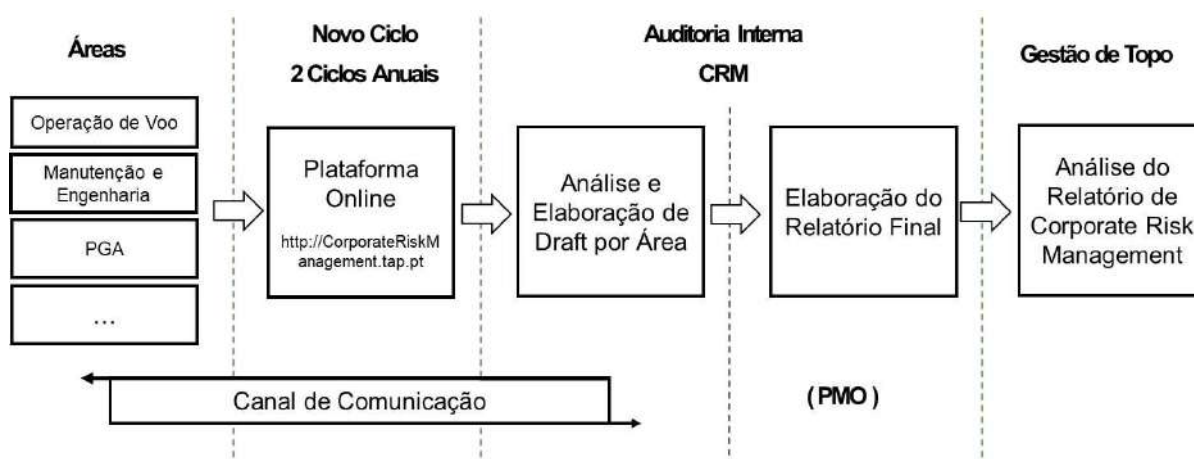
Áreas

Operação de Voo

Manutenção e Engenharia

PGA

...

Novo Ciclo

2 Ciclos Anuais

Plataforma Online

http://CorporateRiskManagement.tap.pt

Auditoria Interna

CRM

Análise e Elaboração de Draft por Área

Elaboração do Relatório Final

Gestão de Topo

Análise do Relatório de Corporate Risk Management

Canal de Comunicação

(PMO)